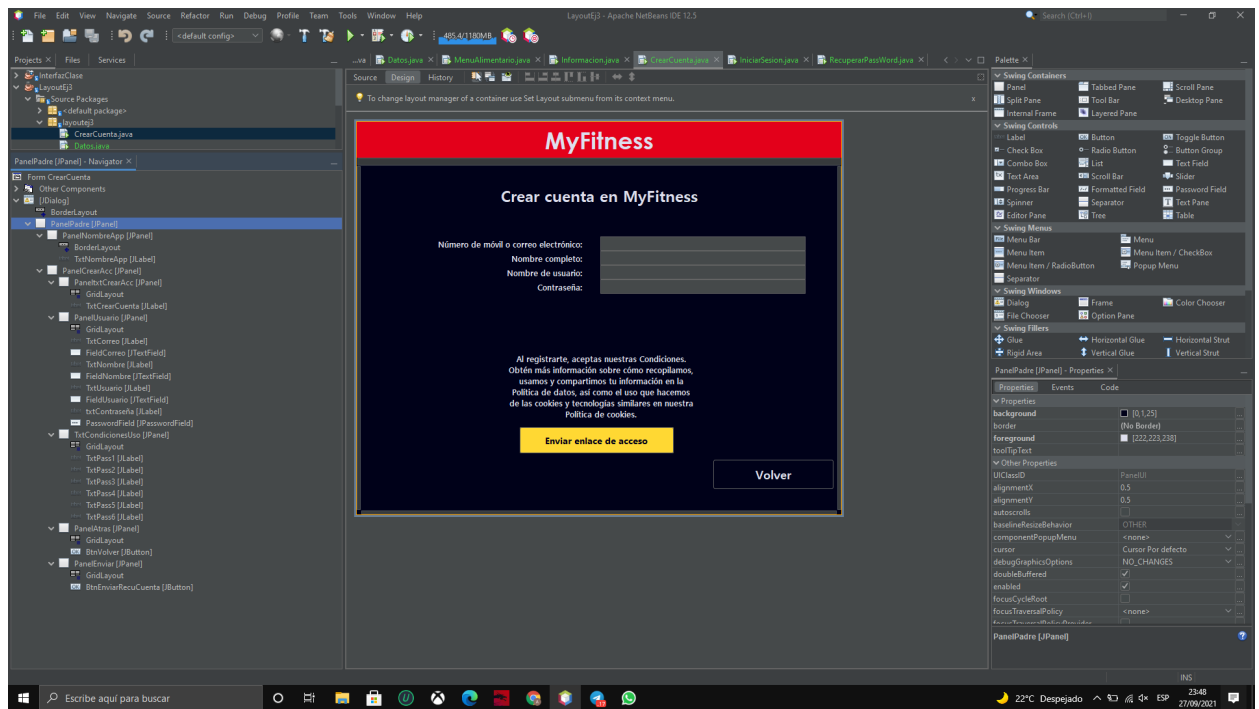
File Edit View Navigate Source Refactor Run Debug Profile Team Tools Window Help

LayoutEj3 - Apache NetBeans IDE 12.5

Search (Ctrl+I)

<default config>

485.4/1180MB

Projects × Files Services

InterfazClase
LayoutEj3
Source Packages
<default package>
layoutej3
CrearCuenta.java
Datos.java

PanelPadre [JPanel] - Navigator ×

Form CrearCuenta
Other Components
[JDialog]
BorderLayout
PanelPadre [JPanel]
PanelNombreApp [JPanel]
BorderLayout
TxtNombreApp [JLabel]
PanelCrearAcc [JPanel]
PaneltxtCrearAcc [JPanel]
GridLayout
TxtCrearCuenta [JLabel]
PanelUsuario [JPanel]
GridLayout
TxtCorreo [JLabel]
FieldCorreo [JTextField]
TxtNombre [JLabel]
FieldNombre [JTextField]
TxtUsuario [JLabel]
FieldUsuario [JTextField]
txtContraseña [JLabel]
PasswordField [JPasswordField]
TxtCondicionesUso [JPanel]
GridLayout
TxtPass1 [JLabel]
TxtPass2 [JLabel]
TxtPass3 [JLabel]
TxtPass4 [JLabel]
TxtPass5 [JLabel]
TxtPass6 [JLabel]
PanelAtras [JPanel]
GridLayout
BtnVolver [JButton]
PanelEnviar [JPanel]
GridLayout
BtnEnviarRecuCuenta [JButton]

...va × Datos.java × MenuAlimentario.java × Informacion.java × CrearCuenta.java × IniciarSesion.java × RecuperarPassWord.java ×

Source Design History

To change layout manager of a container use Set Layout submenu from its context menu.

MyFitness

Crear cuenta en MyFitness

Número de móvil o correo electrónico:
Nombre completo:
Nombre de usuario:
Contraseña:

Al registrarte, aceptas nuestras Condiciones. Obtén más información sobre cómo recopilamos, usamos y compartimos tu información en la Política de datos, así como el uso que hacemos de las cookies y tecnologías similares en nuestra Política de cookies.

Enviar enlace de acceso

Volver

Palette ×

Swing Containers
Panel Tabbed Pane Scroll Pane
Split Pane Tool Bar Desktop Pane
Internal Frame Layered Pane
Swing Controls
Label Button Toggle Button
Check Box Radio Button Button Group
Combo Box List Text Field
Text Area Scroll Bar Slider
Progress Bar Formatted Field Password Field
Spinner Separator Text Pane
Editor Pane Tree Table
Swing Menus
Menu Bar Menu
Menu Item Menu Item / CheckBox
Menu Item / RadioButton Popup Menu
Separator
Swing Windows
Dialog Frame Color Chooser
File Chooser Option Pane
Swing Fillers
Glue Horizontal Glue Horizontal Strut
Rigid Area Vertical Glue Vertical Strut

PanelPadre [JPanel] - Properties ×

Properties Events Code

Properties
background [0,1,25]
border (No Border)
foreground [222,223,238]
toolTipText
Other Properties
UIClassID PanelUI
alignmentX 0.5
alignmentY 0.5
autoscrolls
baselineResizeBehavior OTHER
componentPopupMenu <none>
cursor Cursor Por defecto
debugGraphicsOptions NO_CHANGES
doubleBuffered ✓
enabled ✓
focusCycleRoot
focusTraversalPolicy <none>

PanelPadre [JPanel]

INS

Escribe aquí para buscar

22°C Despejado ESP 23:48 27/09/2021